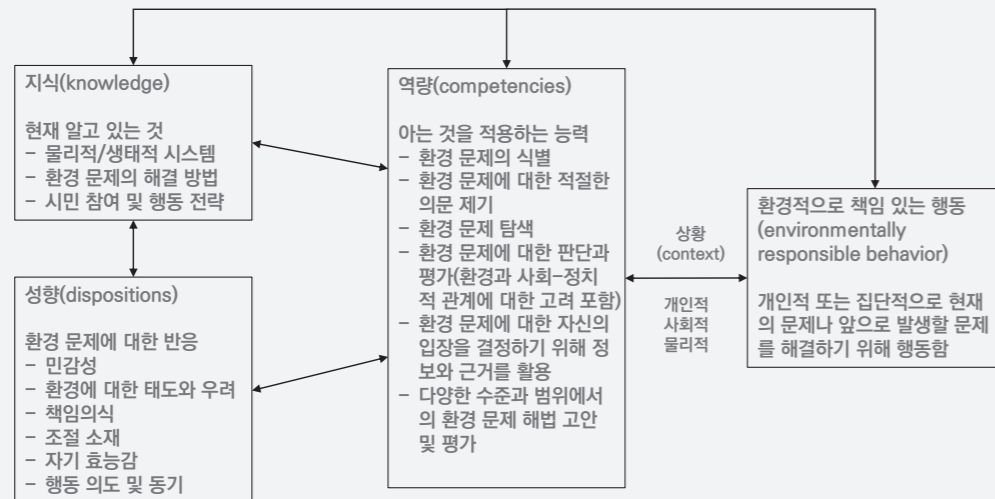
지식(knowledge)

현재 알고 있는 것
– 물리적/생태적 시스템
– 환경 문제의 해결 방법
– 시민 참여 및 행동 전략

성향(dispositions)

환경 문제에 대한 반응
– 민감성
– 환경에 대한 태도와 우려
– 책임의식
– 조절 소재
– 자기 효능감
– 행동 의도 및 동기

역량(competencies)

아는 것을 적용하는 능력
– 환경 문제의 식별
– 환경 문제에 대한 적절한 의문 제기
– 환경 문제 탐색
– 환경 문제에 대한 판단과 평가(환경과 사회–정치적 관계에 대한 고려 포함)
– 환경 문제에 대한 자신의 입장을 결정하기 위해 정보와 근거를 활용
– 다양한 수준과 범위에서의 환경 문제 해법 고안 및 평가

상황
(context)

개인적
사회적
물리적

환경적으로 책임 있는 행동
(environmentally responsible behavior)

개인적 또는 집단적으로 현재의 문제나 앞으로 발생할 문제를 해결하기 위해 행동함